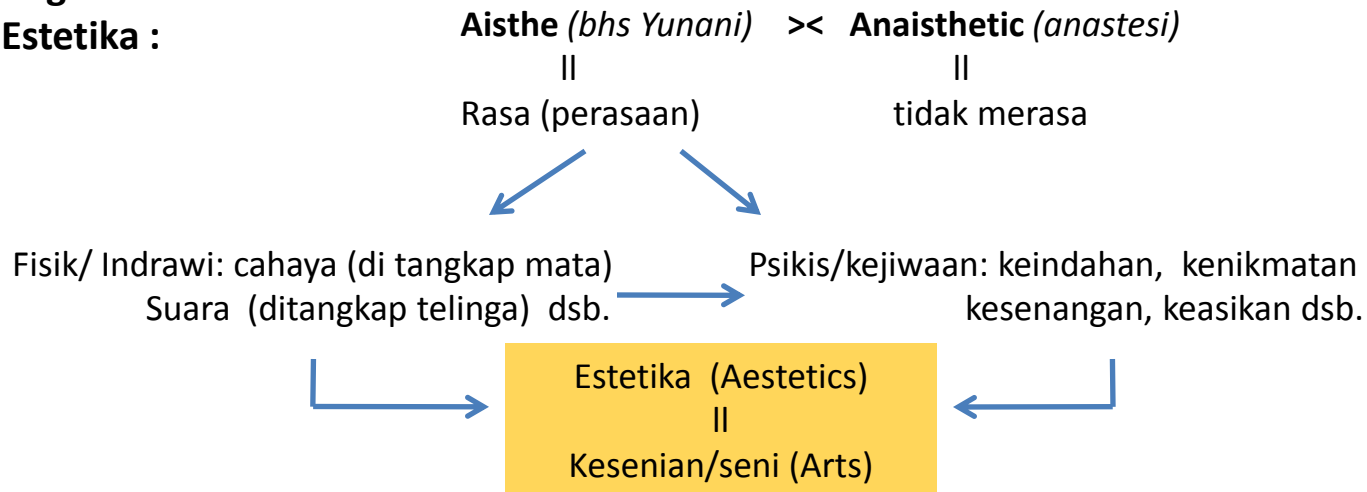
Estetika :

**Aisthe** *(bhs Yunani)* >< **Anaisthetic** *(anastesi)*

II II

Rasa (perasaan) tidak merasa

Fisik/ Indrawi: cahaya (di tangkap mata) Suara (ditangkap telinga) dsb.

Psikis/kejiwaan: keindahan, kenikmatan kesenangan, keasikan dsb.

Estetika (Aestetics)
II
Kesenian/seni (Arts)